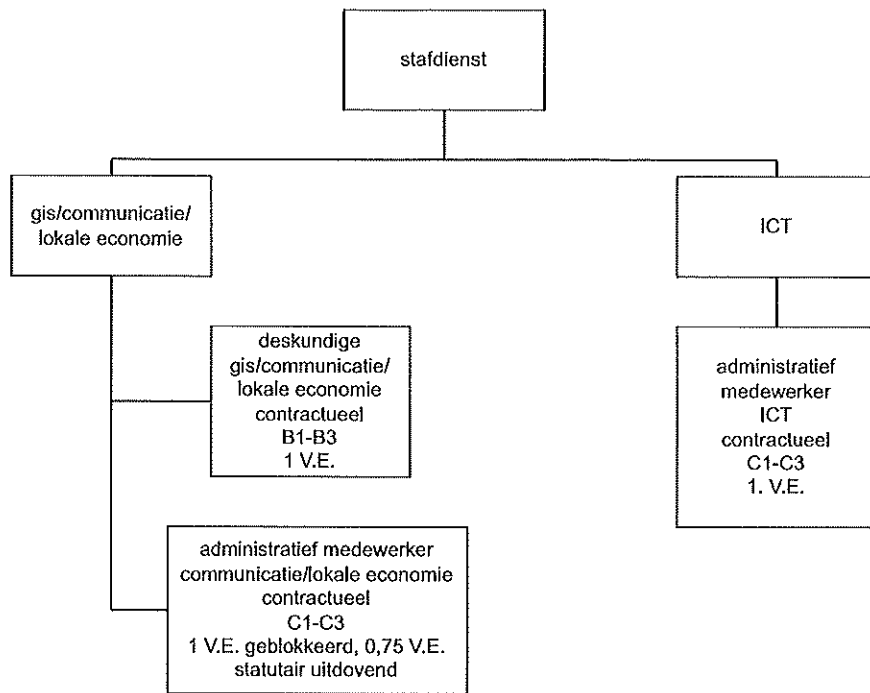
stafdienst

gis/communicatie/
lokale economie

deskundige
gis/communicatie/
lokale economie
contractueel
B1-B3
1 V.E.

administratief medewerker
communicatie/lokale economie
contractueel
C1-C3
1 V.E. geblokkeerd, 0,75 V.E.
statutair uitdovend

ICT

administratief
medewerker
ICT
contractueel
C1-C3
1. V.E.